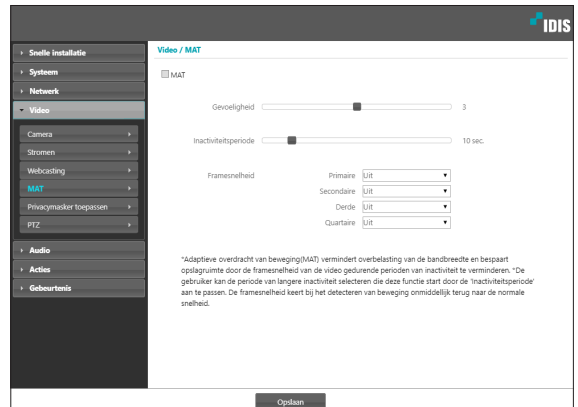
IDIS

Snelle installatie
Systeem
Netwerk
Video
Camera
Stromen
Webcasting
MAT
Privacymasker toepassen
PTZ
Audio
Acties
Gebeurtenis

Video / MAT

MAT

Gevoeligheid 3

Inactiviteitsperiode 10 sec.

Framesnelheid
Primaire Uit
Secondaire Uit
Derde Uit
Quartaire Uit

*Adaptieve overdracht van beweging(MAT) vermindert overbelasting van de bandbreedte en bespaart opslagruimte door de framesnelheid van de video gedurende perioden van inactiviteit te verminderen. *De gebruiker kan de periode van langere inactiviteit selecteren die deze functie start door de 'Inactiviteitsperiode' aan te passen. De framesnelheid keert bij het detecteren van beweging onmiddellijk terug naar de normale snelheid.

Opslaan